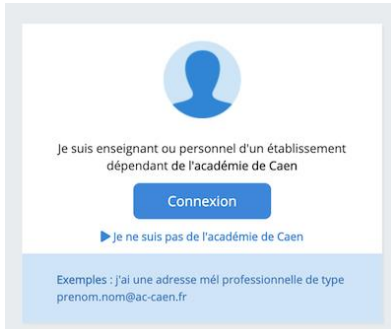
Je suis enseignant ou personnel d'un établissement dépendant de l'académie de Caen

Connexion

▶ Je ne suis pas de l'académie de Caen

Exemples : j'ai une adresse mél professionnelle de type prenom.nom@ac-caen.fr